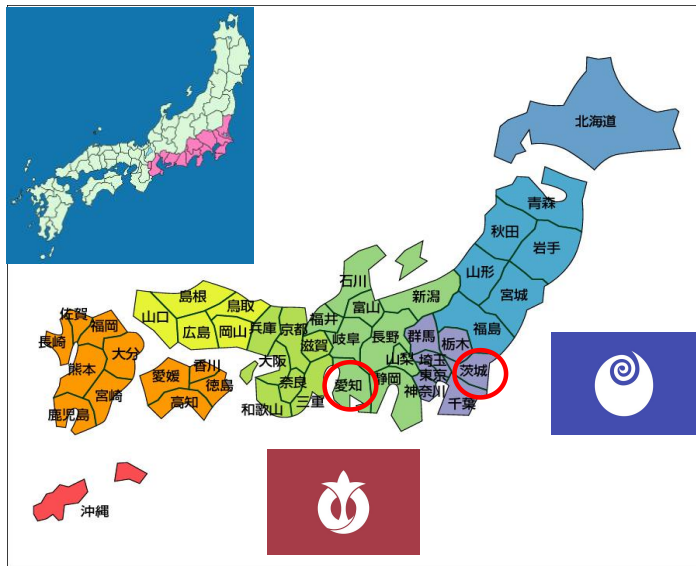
北海道
青森
秋田
岩手
山形
宮城
福島
新潟
石川
富山
福井
長野
群馬
栃木
茨城
埼玉
東京
神奈川
千葉
山梨
静岡
岐阜
愛知
滋賀
京都
三重
奈良
大阪
兵庫
和歌山
島根
鳥取
山口
広島
岡山
香川
愛媛
徳島
高知
佐賀
福岡
長崎
大分
熊本
宮崎
鹿児島
沖縄